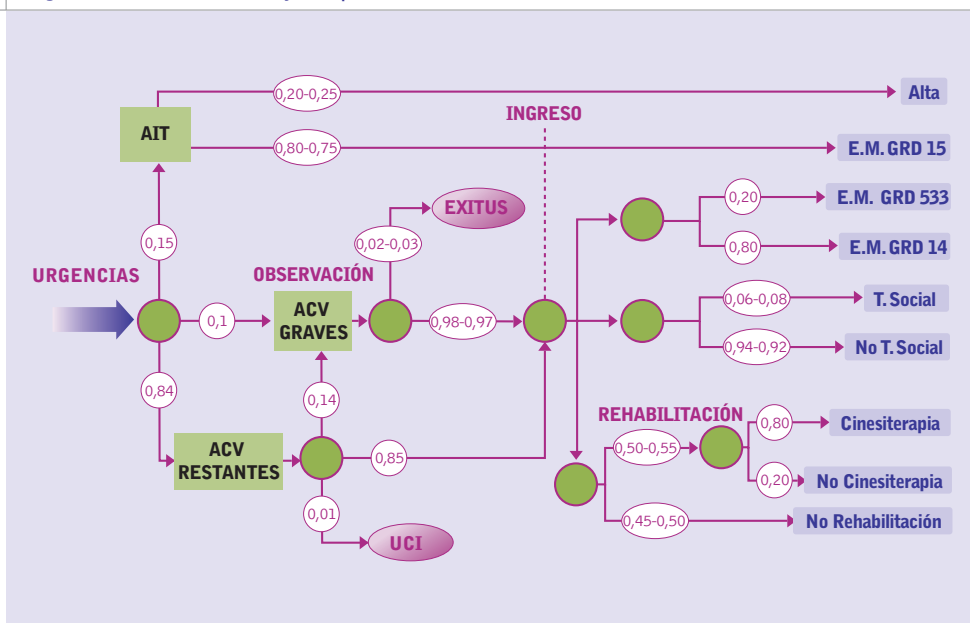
AIT

0,20-0,25

Alta

0,80-0,75

E.M. GRD 15

INGRESO

EXITUS

0,02-0,03

0,20

E.M. GRD 533

0,80

E.M. GRD 14

0,15

URGENCIAS

OBSERVACIÓN

0,1

ACV GRAVES

0,98-0,97

0,06-0,08

T. Social

0,94-0,92

No T. Social

0,84

0,14

REHABILITACIÓN

0,80

Cinesiterapia

ACV RESTANTES

0,85

0,50-0,55

0,20

No Cinesiterapia

0,01

0,45-0,50

No Rehabilitación

UCI